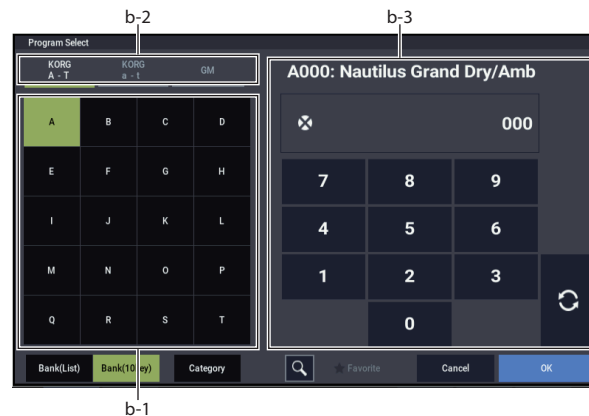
b-2

b-3

Program Select

KORG
A - T

KORG
a - t

GM

A000: Nautilus Grand Dry/Amb

| A | B | C | D |
|---|---|---|---|
| E | F | G | H |
| I | J | K | L |
| M | N | O | P |
| Q | R | S | T |

000

| 7 | 8 | 9 |
|---|---|---|
| 4 | 5 | 6 |
| 1 | 2 | 3 |
|  | 0 |  |

Bank(List)

Bank(10 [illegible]ey)

Category

Favorite

Cancel

OK

b-1